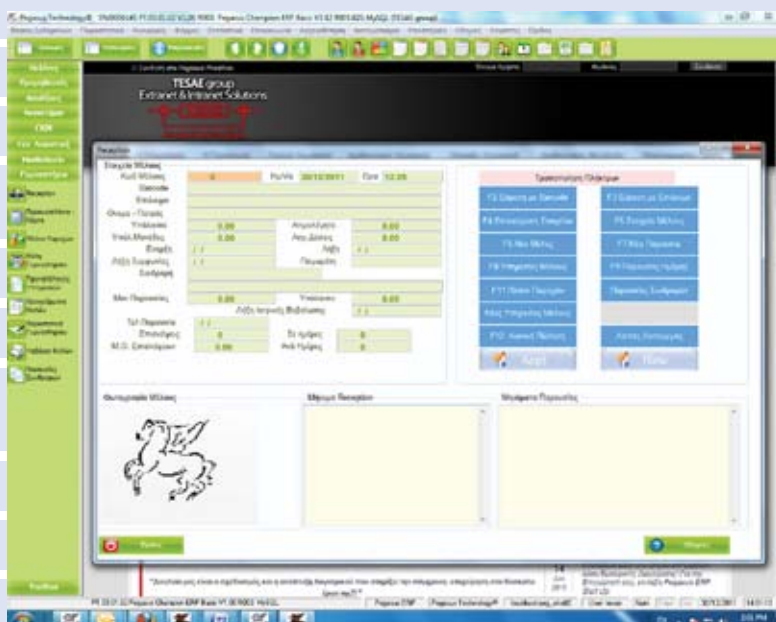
Pegasus Champion ERP

TESAE group
Extranet & Intranet Solutions

Ρεσεψιόν

Στοιχεία Μέλους

Κωδ. Μέλους	0	Ρολόι	30/12/2011	Ώρα	12:28

Επώνυμο
Όνομα
Υπόλοιπο	0.00	Απουσίες	0.00
Επιβεβ.
Λήξη
Συνδρομή
Μον. Παρουσίες	0.00	Υπόλοιπο	0.00
Τελ. Παρουσία
Σε ημέρες	0
Μ.Ο. Επισκέψεων	0.00

Τρισδιάστατα Πλήκτρα

Φωτογραφία Μέλους

Σήμερα Ρεσεψιόν

Μηνύματα Παρουσίας

Έξοδος

Pegasus ERP